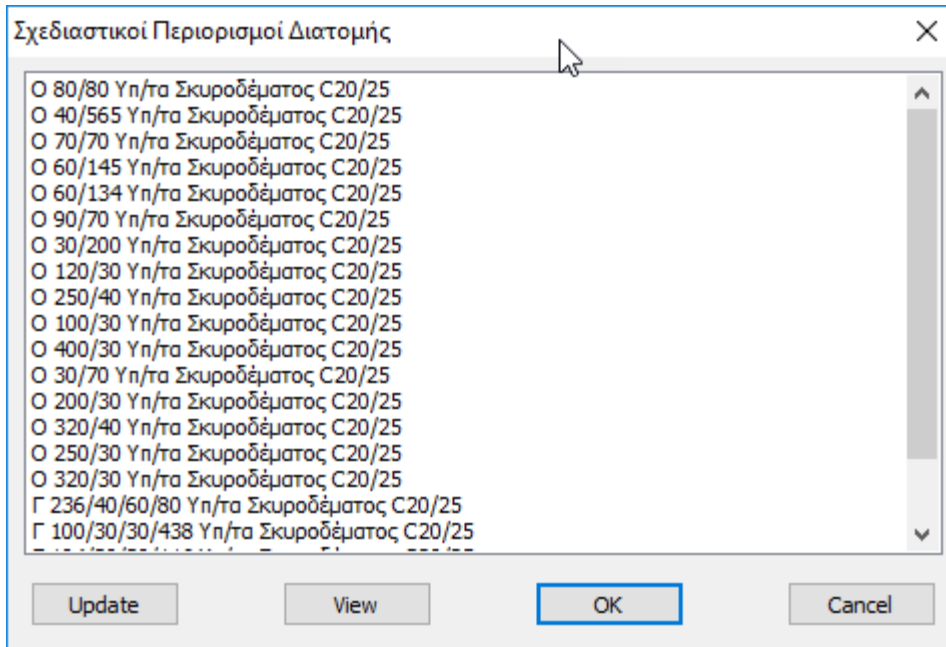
Σχεδιαστικοί Περιορισμοί Διατομής

Ο 80/80 Υπ/τα Σκυροδέματος C20/25
Ο 40/565 Υπ/τα Σκυροδέματος C20/25
Ο 70/70 Υπ/τα Σκυροδέματος C20/25
Ο 60/145 Υπ/τα Σκυροδέματος C20/25
Ο 60/134 Υπ/τα Σκυροδέματος C20/25
Ο 90/70 Υπ/τα Σκυροδέματος C20/25
Ο 30/200 Υπ/τα Σκυροδέματος C20/25
Ο 120/30 Υπ/τα Σκυροδέματος C20/25
Ο 250/40 Υπ/τα Σκυροδέματος C20/25
Ο 100/30 Υπ/τα Σκυροδέματος C20/25
Ο 400/30 Υπ/τα Σκυροδέματος C20/25
Ο 30/70 Υπ/τα Σκυροδέματος C20/25
Ο 200/30 Υπ/τα Σκυροδέματος C20/25
Ο 320/40 Υπ/τα Σκυροδέματος C20/25
Ο 250/30 Υπ/τα Σκυροδέματος C20/25
Ο 320/30 Υπ/τα Σκυροδέματος C20/25
Γ 236/40/60/80 Υπ/τα Σκυροδέματος C20/25
Γ 100/30/30/438 Υπ/τα Σκυροδέματος C20/25
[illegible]

Update
View
OK
Cancel